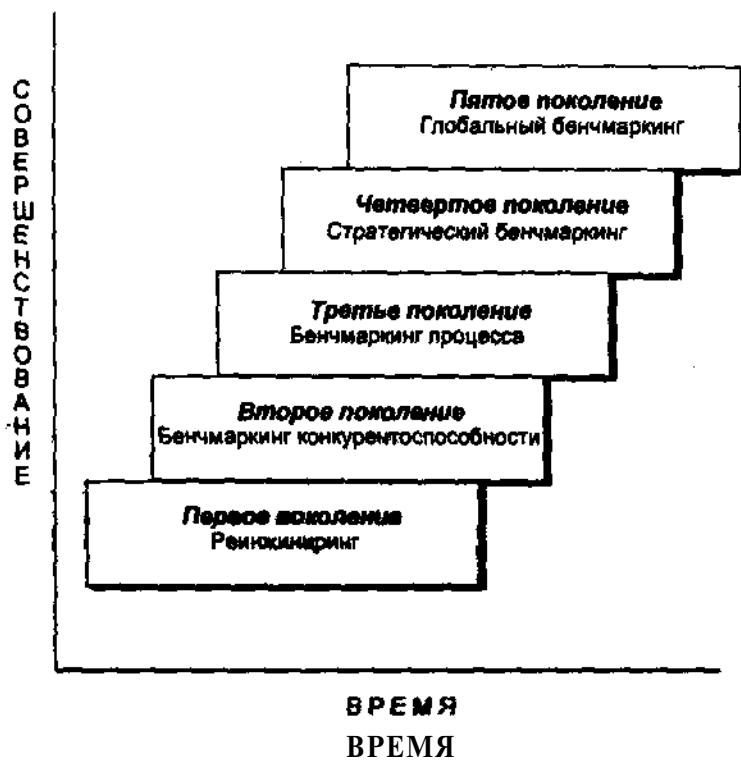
СОВЕРШЕНСТВОВАНИЕ

Пятое поколение
Глобальный бенчмаркинг

Четвертое поколение
Стратегический бенчмаркинг

Третье поколение
Бенчмаркинг процесса

Второе поколение
Бенчмаркинг конкурентоспособности

Первое поколение
Реинжиниринг

ВРЕМЯ
ВРЕМЯ